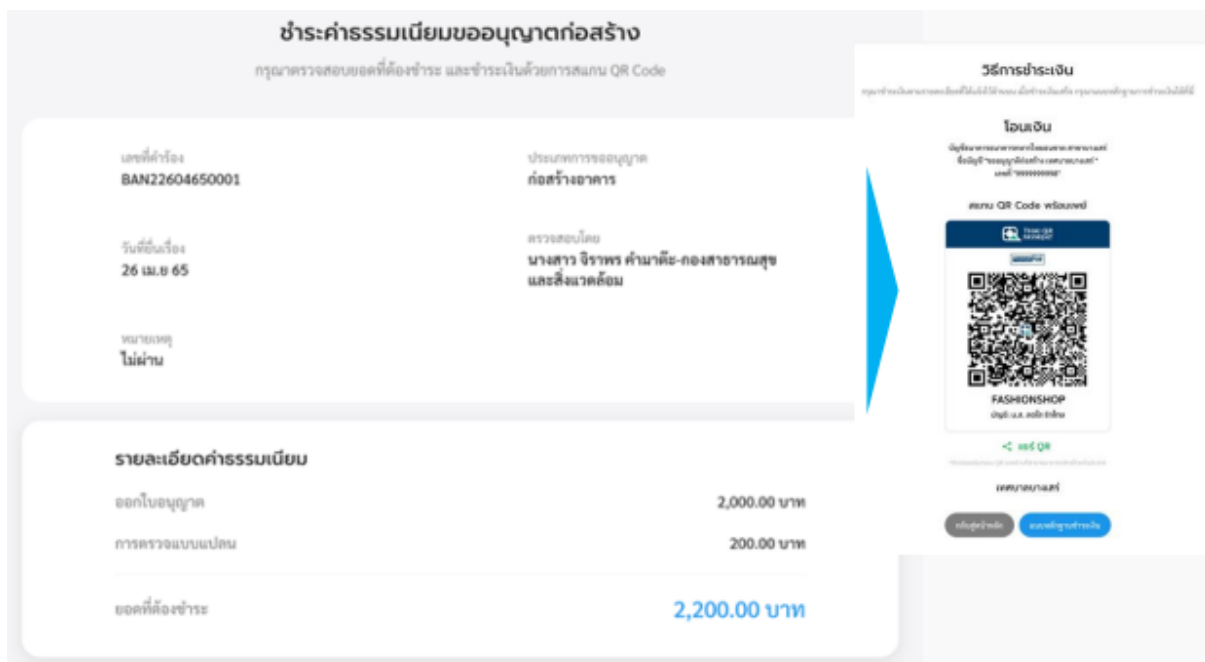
ชำระค่าธรรมเนียมขออนุญาตก่อสร้าง

กรุณาตรวจสอบยอดที่ต้องชำระ และชำระเงินด้วยการสแกน QR Code

เลขที่คำร้อง
BAN22604650001

ประเภทการขออนุญาต
ก่อสร้างอาคาร

วันที่ยื่นเรื่อง
26 เม.ย 65

ตรวจสอบโดย
นางสาว จิราพร คำมาดีะ-กองสาธารณสุขและสิ่งแวดล้อม

หมายเหตุ
ไม่ผ่าน

รายละเอียดค่าธรรมเนียม

| | |
|---|---|
| ออกใบอนุญาต | 2,000.00 บาท |
| การตรวจแบบแปลน | 200.00 บาท |
| ยอดที่ต้องชำระ | 2,200.00 บาท |

วิธีการชำระเงิน

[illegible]

โอนเงิน

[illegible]

สแกน QR Code พร้อมเพย์

THAI QR PAYMENT

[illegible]

FASHIONSHOP

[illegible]

แชร์ QR

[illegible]

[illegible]

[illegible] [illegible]